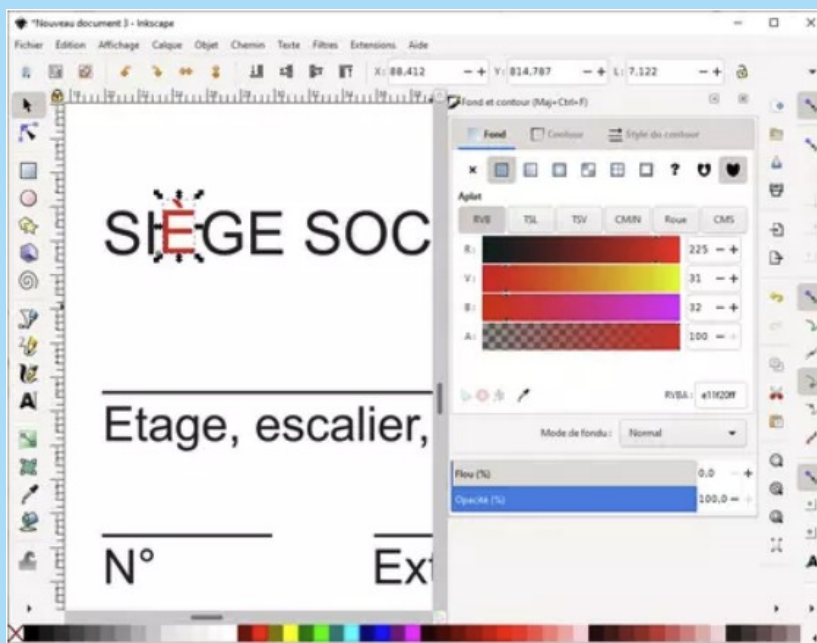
*Nouveau document 3 - Inkscape

Fichier Edition Affichage Calque Objet Chemin Texte Filtres Extensions Aide

X: 88,412 Y: 814,787 L: 7,122

Fond et contour (Maj+Ctrl+F)

Fond Contour Style du contour

× ? 

Aplat

RVB TSL TSV CMJN Roue CMS

R: 225
V: 31
B: 32
A: 100

RVBA: e11f20ff

Mode de fondu : Normal

Flou (%) 0,0

Opacité (%) 100,0

SIÈGE SOC

Etage, escalier,

N°

Ext